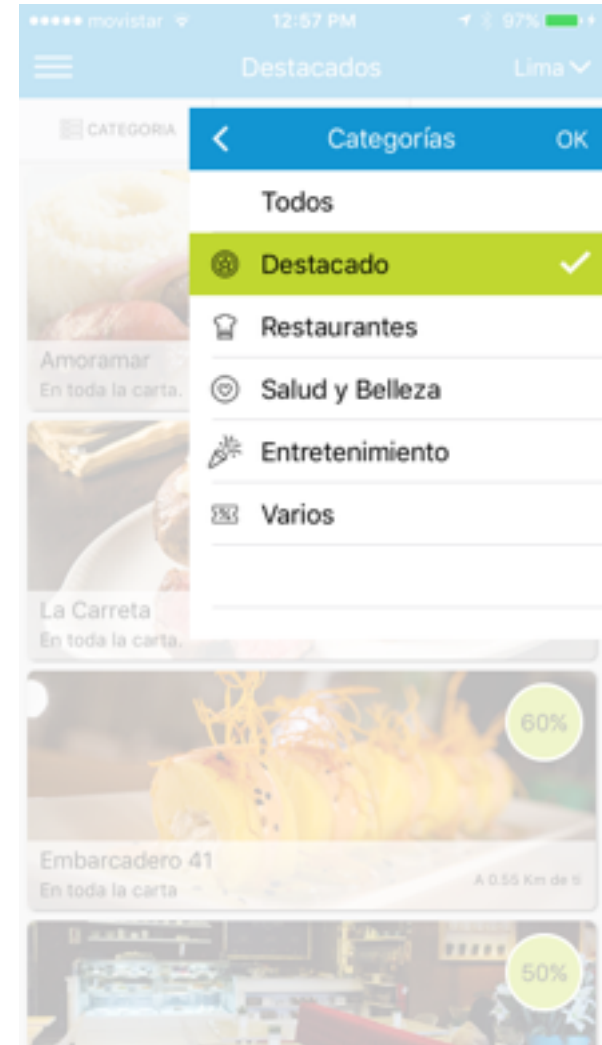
●●●●● movistar 12:57 PM 97%

Destacados Lima

CATEGORIA

Categorías OK

Todos

Destacado

Restaurantes

Salud y Belleza

Entretenimiento

Varios

Amoramar
En toda la carta.

La Carreta
En toda la carta.

60%

Embarcadero 41
En toda la carta

A 0.55 Km de ti

50%